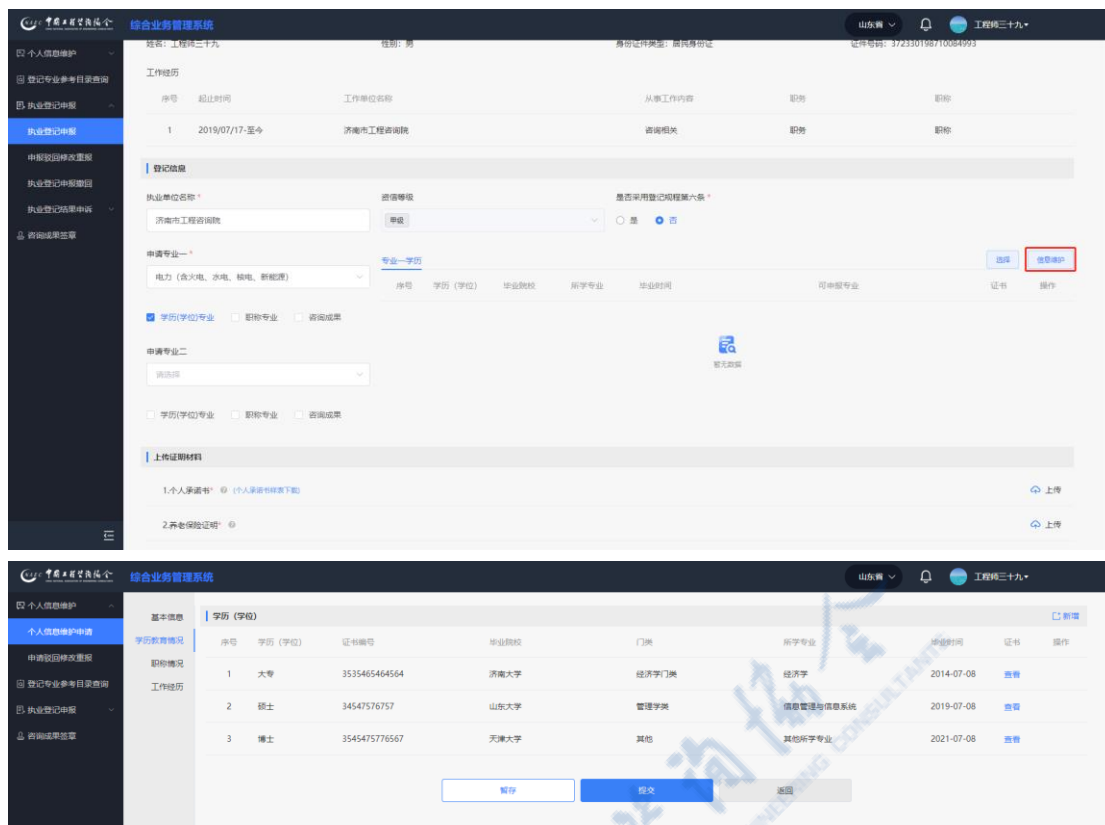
中国工程咨询协会 综合业务管理系统 山东省 工程师三十九

个人信息维护
登记专业参考目录查询
执业登记申报
执业登记申报
申报驳回修改重报
执业登记申报撤回
执业登记结果申诉
咨询成果签章

姓名：工程师三十九 性别：男 身份证件类型：居民身份证 证件号码：372330198710084993

工作经历

| 序号 | 起止时间 | 工作单位名称 | 从事工作内容 | 职务 | 职称 |
|---|---|---|---|---|---|
| 1 | 2019/07/17-至今 | 济南市工程咨询院 | 咨询相关 | 职务 | 职称 |

登记信息

执业单位名称 * 济南市工程咨询院
资信等级 甲级
是否采用登记规程第六条 * 是 否

申请专业一 * 电力（含火电、水电、核电、新能源）
专业—学历 选择 信息维护

| 序号 | 学历（学位） | 毕业院校 | 所学专业 | 毕业时间 | 可申报专业 | 证书 | 操作 |
|---|---|---|---|---|---|---|---|

暂无数据

学历(学位)专业 职称专业 咨询成果

申请专业二 请选择

学历(学位)专业 职称专业 咨询成果

上传证明材料

1.个人承诺书* （个人承诺书样表下载） 上传

2.养老保险证明* 上传

中国工程咨询协会 综合业务管理系统 山东省 工程师三十九

个人信息维护
个人信息维护申请
申请驳回修改重报
登记专业参考目录查询
执业登记申报
咨询成果签章

基本信息
学历教育情况
职称情况
工作经历

学历（学位） 新增

| 序号 | 学历（学位） | 证书编号 | 毕业院校 | 门类 | 所学专业 | 毕业时间 | 证书 | 操作 |
|---|---|---|---|---|---|---|---|---|
| 1 | 大专 | 3535465464564 | 济南大学 | 经济学门类 | 经济学 | 2014-07-08 | 查看 | |
| 2 | 硕士 | 34547576757 | 山东大学 | 管理学类 | 信息管理与信息系统 | 2019-07-08 | 查看 | |
| 3 | 博士 | 3545475776567 | 天津大学 | 其他 | 其他所学专业 | 2021-07-08 | 查看 | |

暂存 提交 返回

CONSULTANTS ENGINEERING